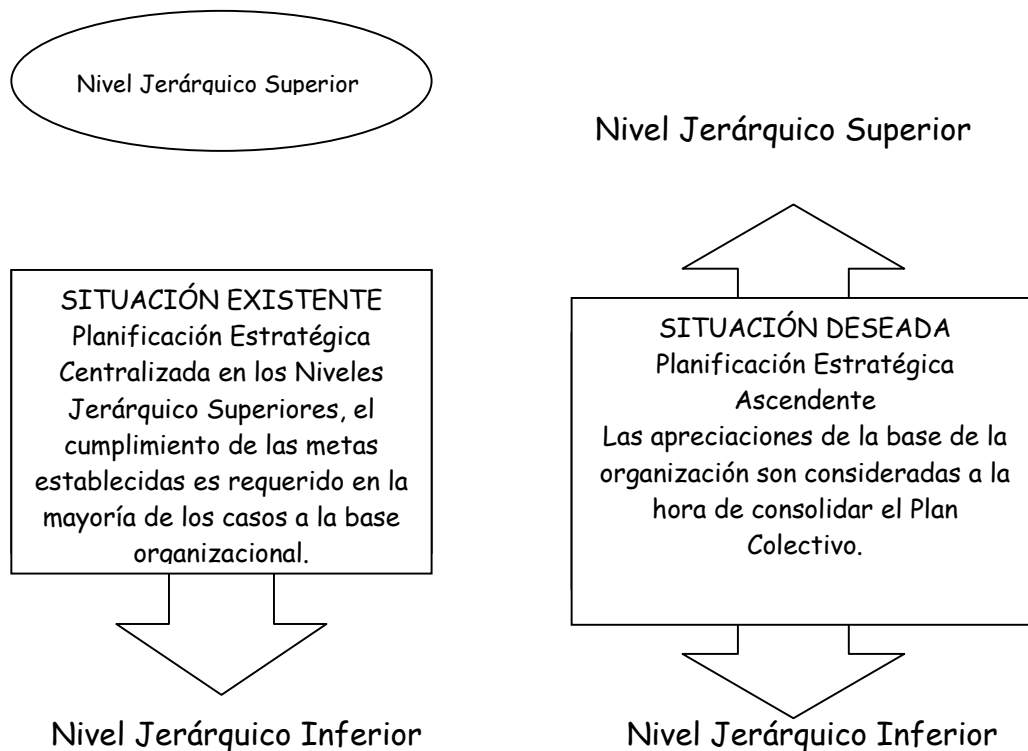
Nivel Jerárquico Superior

Nivel Jerárquico Superior

SITUACIÓN EXISTENTE
Planificación Estratégica Centralizada en los Niveles Jerárquico Superiores, el cumplimiento de las metas establecidas es requerido en la mayoría de los casos a la base organizacional.

SITUACIÓN DESEADA
Planificación Estratégica Ascendente
Las apreciaciones de la base de la organización son consideradas a la hora de consolidar el Plan Colectivo.

Nivel Jerárquico Inferior

Nivel Jerárquico Inferior